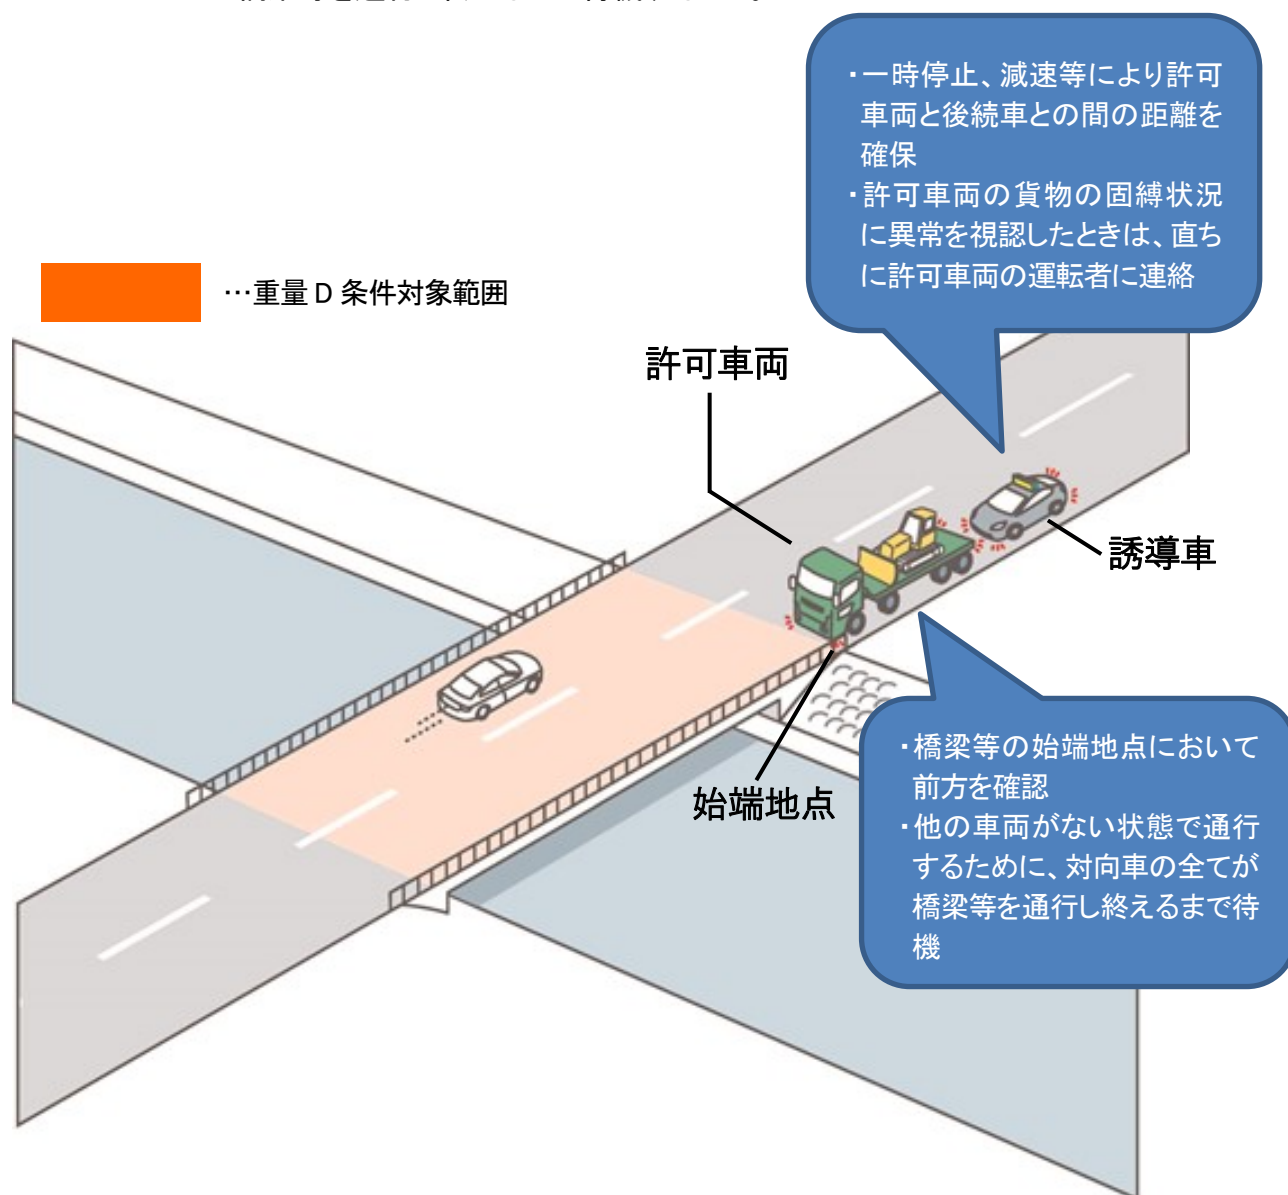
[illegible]

・一時停止、減速等により許可車両と後続車との間の距離を確保
・許可車両の貨物の固縛状況に異常を視認したときは、直ちに許可車両の運転者に連絡

…重量 D 条件対象範囲

許可車両

誘導車

・橋梁等の始端地点において前方を確認
・他の車両がない状態で通行するために、対向車の全てが橋梁等を通行し終えるまで待機

始端地点